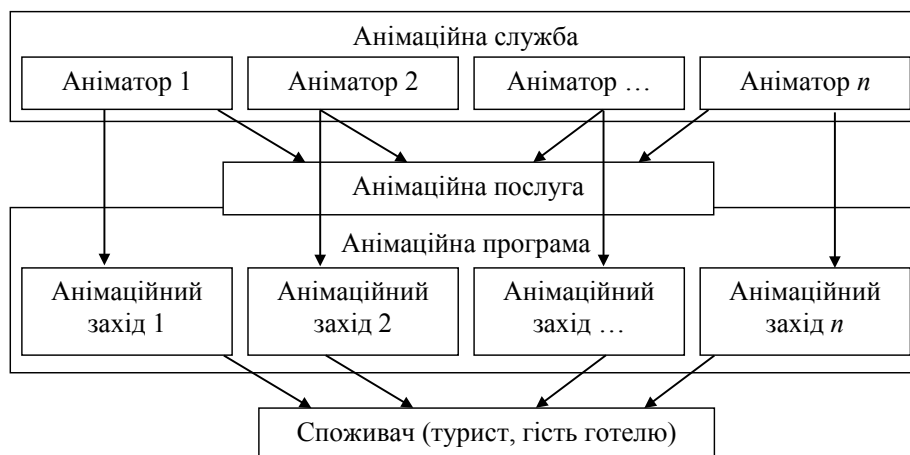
Анімаційна служба

Аніматор 1

Аніматор 2

Аніматор …

Аніматор *n*

Анімаційна послуга

Анімаційна програма

Анімаційний захід 1

Анімаційний захід 2

Анімаційний захід …

Анімаційний захід *n*

Споживач (турист, гість готелю)